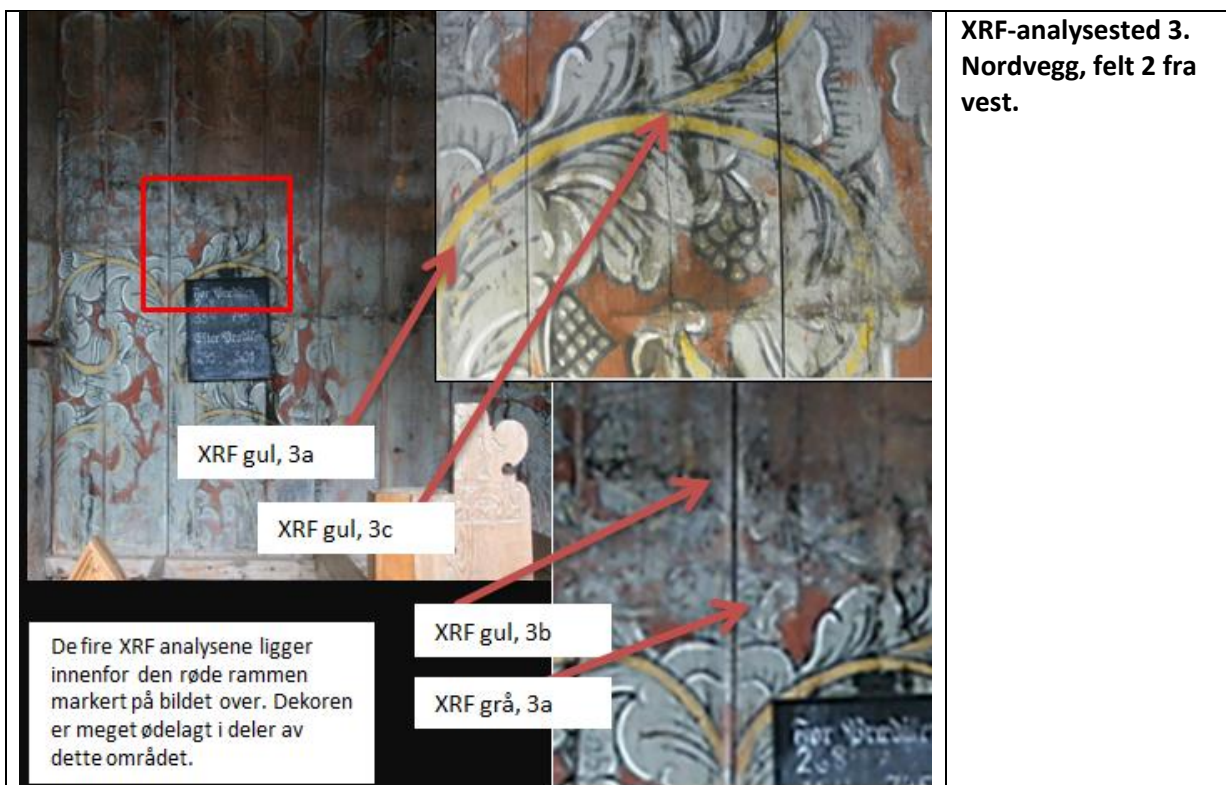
XRF gul, 3a

XRF gul, 3c

XRF gul, 3b

XRF grå, 3a

De fire XRF analysene ligger innenfor den røde rammen markert på bildet over. Dekoren er meget ødelagt i deler av dette området.

XRF-analysested 3. Nordvegg, felt 2 fra vest.